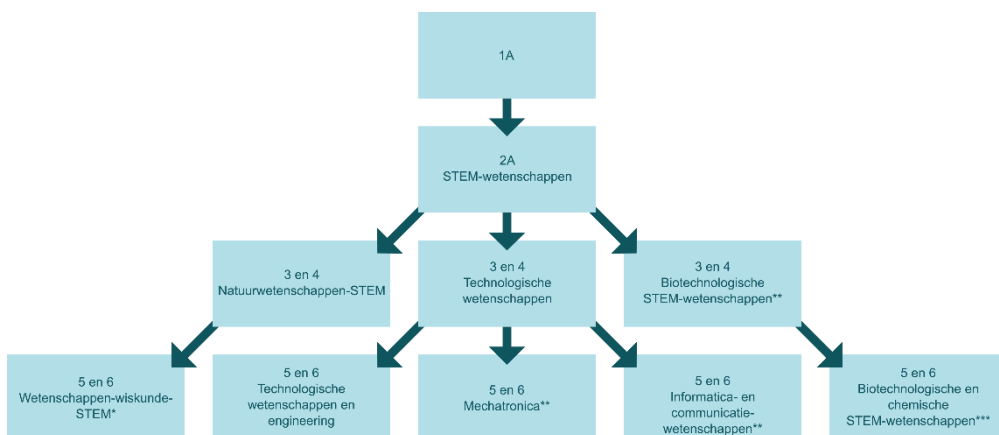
1A

2A
STEM-wetenschappen

3 en 4
Natuurwetenschappen-STEM

3 en 4
Technologische wetenschappen

3 en 4
Biotechnologische STEM-wetenschappen**

5 en 6
Wetenschappen-wiskunde-STEM*

5 en 6
Technologische wetenschappen en engineering

5 en 6
Mechatronica**

5 en 6
Informatica- en communicatie-wetenschappen**

5 en 6
Biotechnologische en chemische STEM-wetenschappen***